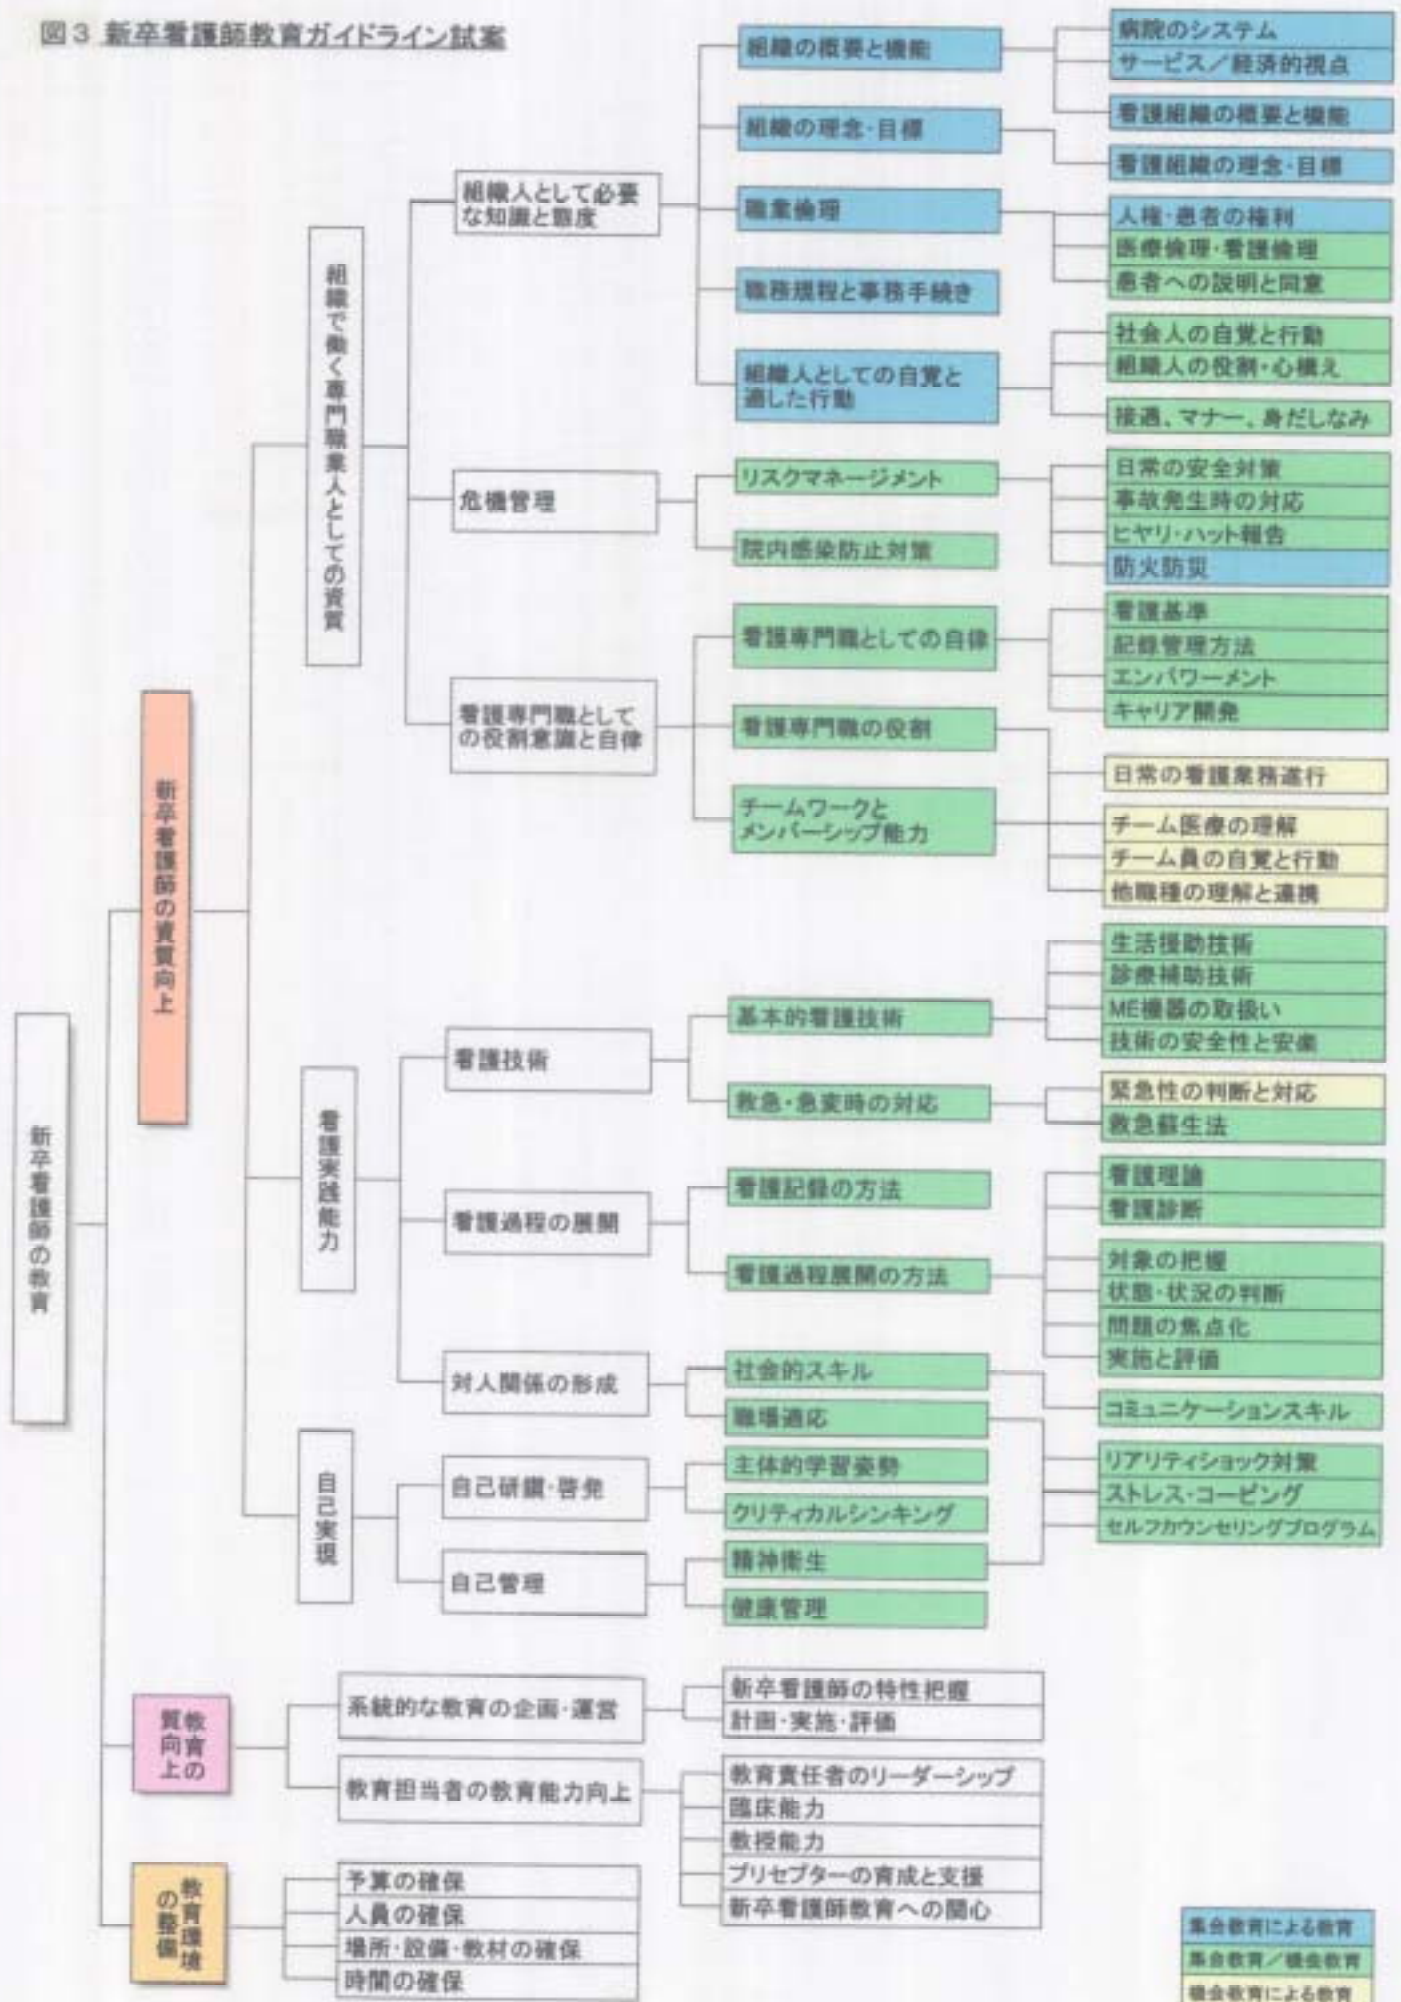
図３ 新卒看護師教育ガイドライン試案

新卒看護師の教育

新卒看護師の資質向上

組織で働く専門職業人としての資質

組織人として必要な知識と態度

組織の概要と機能
病院のシステム
サービス／経済的視点
看護組織の概要と機能

組織の理念・目標
看護組織の理念・目標

職業倫理
人権・患者の権利
医療倫理・看護倫理
患者への説明と同意

職務規程と事務手続き

組織人としての自覚と適した行動
社会人の自覚と行動
組織人の役割・心構え
接遇、マナー、身だしなみ

危機管理
リスクマネージメント
院内感染防止対策
日常の安全対策
事故発生時の対応
ヒヤリ・ハット報告
防火防災

看護専門職としての役割意識と自律
看護専門職としての自律
看護基準
記録管理方法
エンパワーメント
キャリア開発
看護専門職の役割
日常の看護業務遂行
チームワークとメンバーシップ能力
チーム医療の理解
チーム員の自覚と行動
他職種の理解と連携

看護実践能力

看護技術
基本的看護技術
生活援助技術
診療補助技術
ME機器の取扱い
技術の安全性と安楽
救急・急変時の対応
緊急性の判断と対応
救急蘇生法

看護過程の展開
看護記録の方法
看護理論
看護診断
看護過程展開の方法
対象の把握
状態・状況の判断
問題の焦点化
実施と評価

対人関係の形成
社会的スキル
コミュニケーションスキル
職場適応

自己実現

自己研鑚・啓発
主体的学習姿勢
クリティカルシンキング
自己管理
精神衛生
健康管理
リアリティショック対策
ストレス・コーピング
セルフカウンセリングプログラム

教育の質向上
系統的な教育の企画・運営
新卒看護師の特性把握
計画・実施・評価
教育担当者の教育能力向上
教育責任者のリーダーシップ
臨床能力
教授能力
プリセプターの育成と支援
新卒看護師教育への関心

教育環境の整備
予算の確保
人員の確保
場所・設備・教材の確保
時間の確保

集合教育による教育
集合教育／機会教育
機会教育による教育